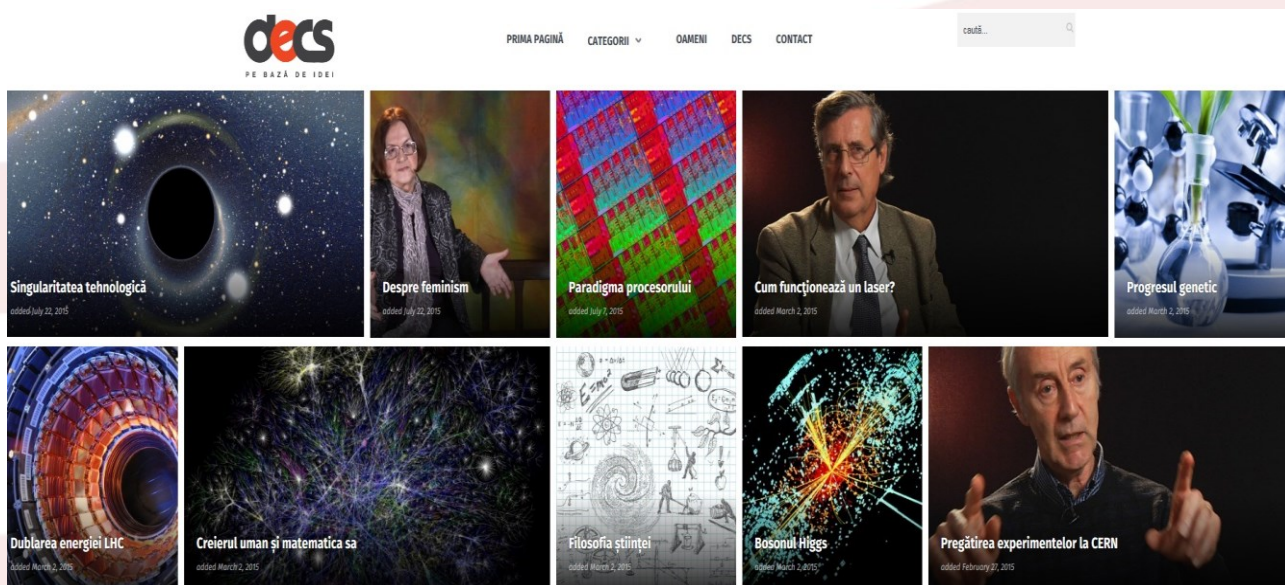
decs
PE BAZĂ DE IDEI

PRIMA PAGINĂ CATEGORII OAMENI DECS CONTACT

caută...

Singularitatea tehnologică
added July 22, 2015

Despre feminism
added July 22, 2015

Paradigma procesorului
added July 7, 2015

Cum funcționează un laser?
added March 2, 2015

Progresul genetic
added March 2, 2015

Dublarea energiei LHC
added March 2, 2015

Creierul uman și matematica sa
added March 2, 2015

Filosofia științei
added March 2, 2015

Bosonul Higgs
added March 2, 2015

Pregătirea experimentelor la CERN
added February 27, 2015